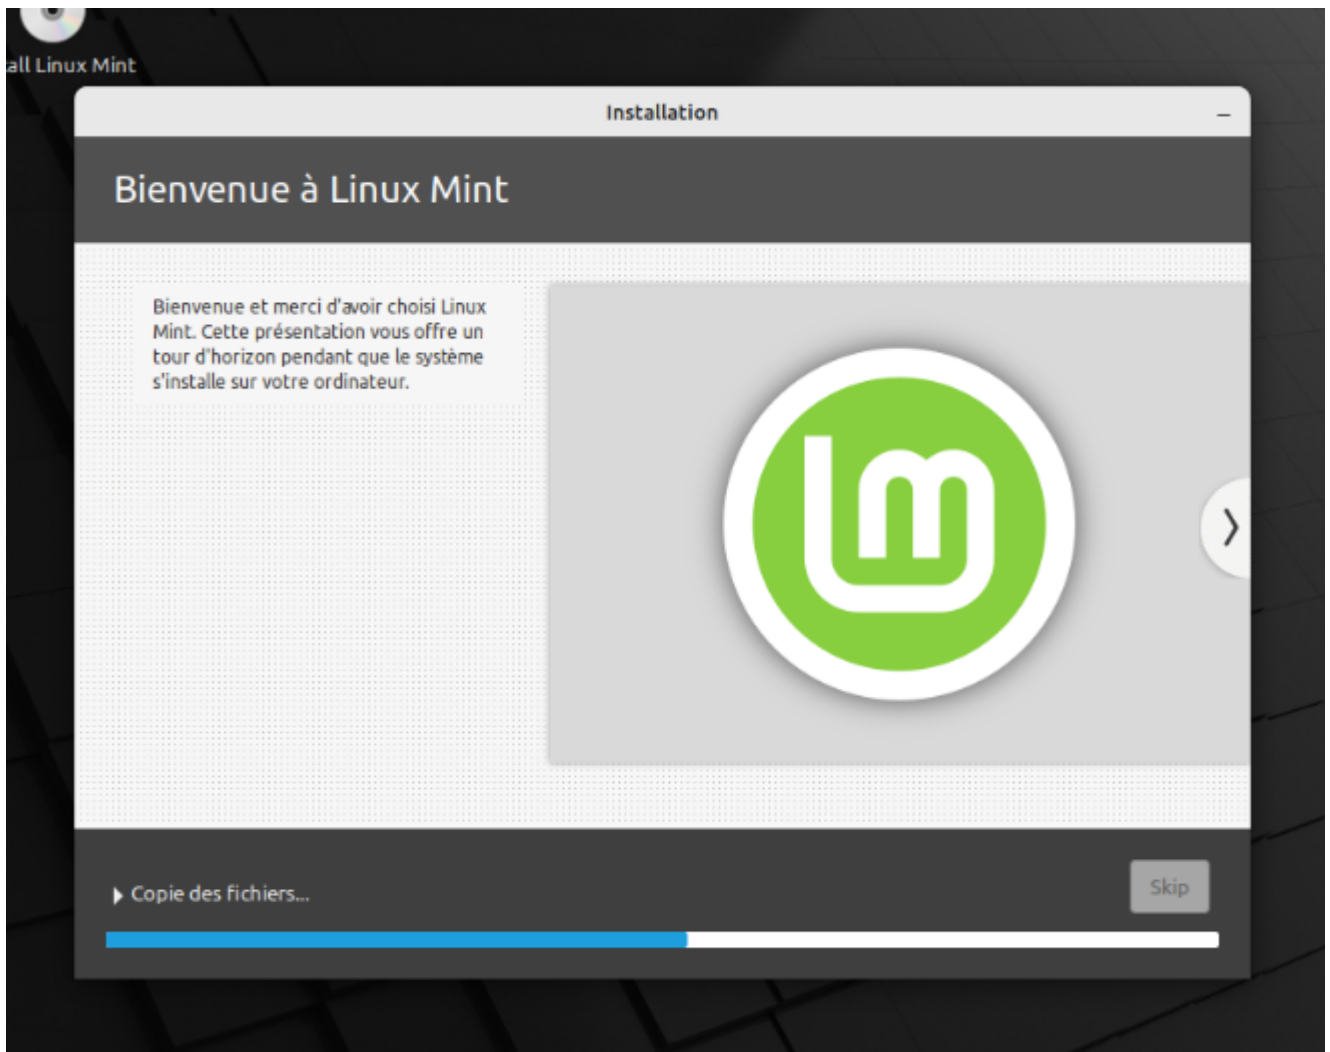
all Linux Mint

Installation

–

Bienvenue à Linux Mint

Bienvenue et merci d'avoir choisi Linux Mint. Cette présentation vous offre un tour d'horizon pendant que le système s'installe sur votre ordinateur.

Copie des fichiers...

Skip